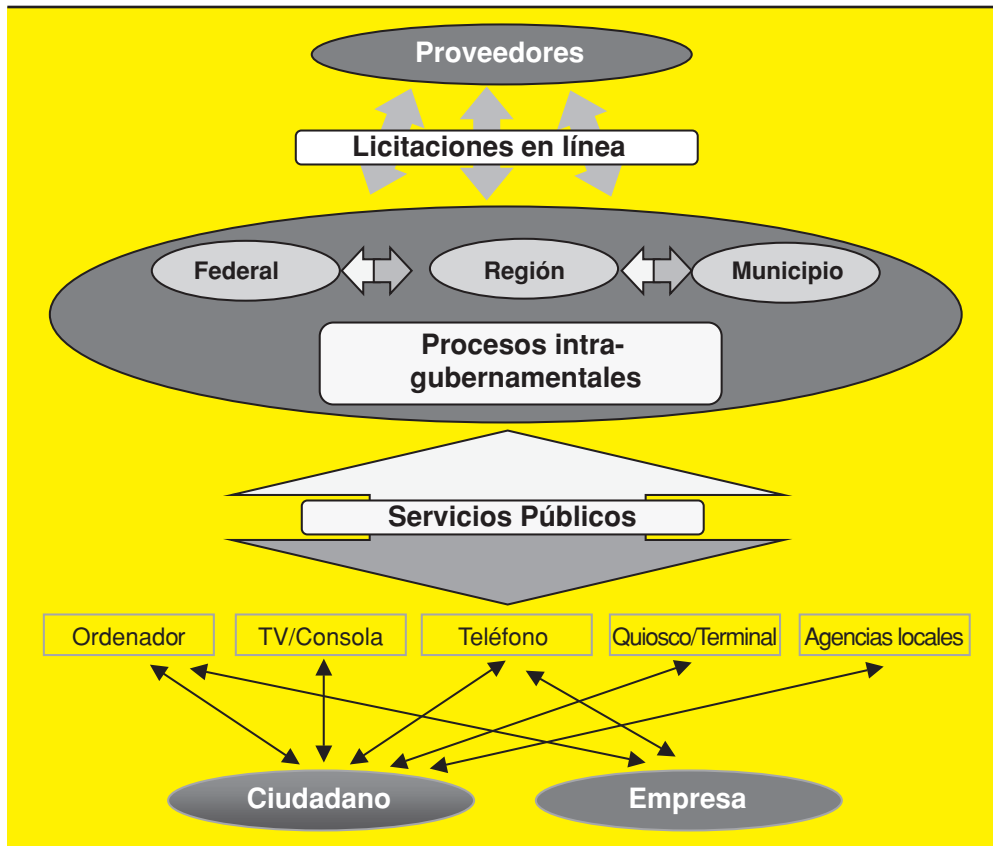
Proveedores

Licitaciones en línea

Federal

Región

Municipio

Procesos intragubernamentales

Servicios Públicos

Ordenador

TV/Consola

Teléfono

Quiosco/Terminal

Agencias locales

Ciudadano

Empresa